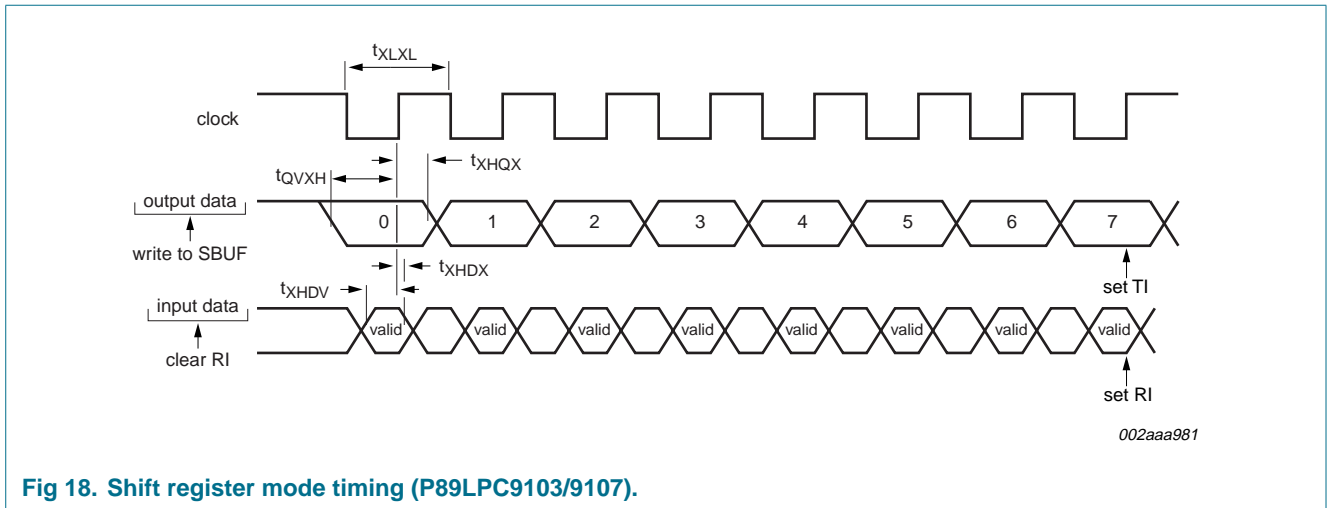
$t_{XLXL}$

clock

$t_{XHQX}$

$t_{QVXH}$

output data

0 1 2 3 4 5 6 7

write to SBUF

$t_{XHDX}$

$t_{XHDV}$

set TI

input data

valid valid valid valid valid valid valid valid

clear RI

set RI

002aaa981

Fig 18. Shift register mode timing (P89LPC9103/9107).